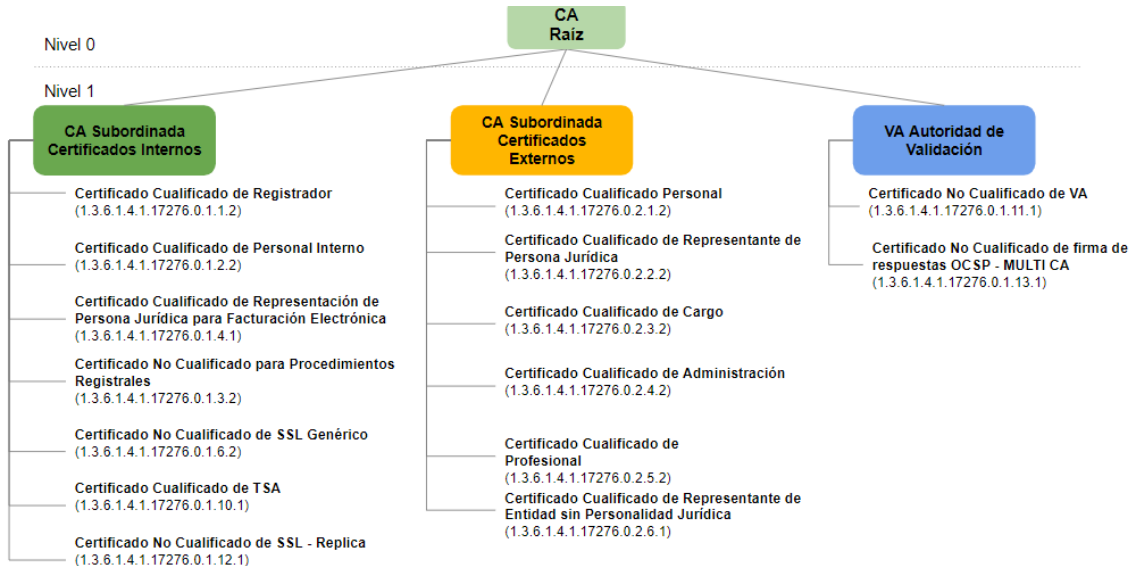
CA
Raíz

Nivel 0

Nivel 1

CA Subordinada Certificados Internos

Certificado Cualificado de Registrador
(1.3.6.1.4.1.17276.0.1.1.2)

Certificado Cualificado de Personal Interno
(1.3.6.1.4.1.17276.0.1.2.2)

Certificado Cualificado de Representación de Persona Jurídica para Facturación Electrónica
(1.3.6.1.4.1.17276.0.1.4.1)

Certificado No Cualificado para Procedimientos Registrales
(1.3.6.1.4.1.17276.0.1.3.2)

Certificado No Cualificado de SSL Genérico
(1.3.6.1.4.1.17276.0.1.6.2)

Certificado Cualificado de TSA
(1.3.6.1.4.1.17276.0.1.10.1)

Certificado No Cualificado de SSL - Replica
(1.3.6.1.4.1.17276.0.1.12.1)

CA Subordinada Certificados Externos

Certificado Cualificado Personal
(1.3.6.1.4.1.17276.0.2.1.2)

Certificado Cualificado de Representante de Persona Jurídica
(1.3.6.1.4.1.17276.0.2.2.2)

Certificado Cualificado de Cargo
(1.3.6.1.4.1.17276.0.2.3.2)

Certificado Cualificado de Administración
(1.3.6.1.4.1.17276.0.2.4.2)

Certificado Cualificado de Profesional
(1.3.6.1.4.1.17276.0.2.5.2)

Certificado Cualificado de Representante de Entidad sin Personalidad Jurídica
(1.3.6.1.4.1.17276.0.2.6.1)

VA Autoridad de Validación

Certificado No Cualificado de VA
(1.3.6.1.4.1.17276.0.1.11.1)

Certificado No Cualificado de firma de respuestas OCSP - MULTI CA
(1.3.6.1.4.1.17276.0.1.13.1)